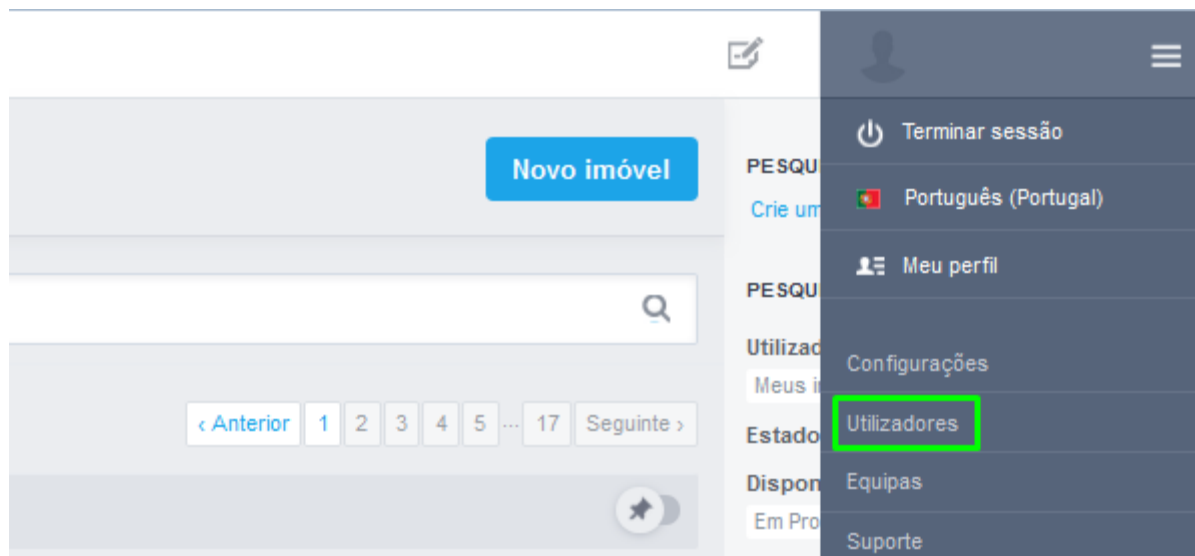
Novo imóvel

‹ Anterior 1 2 3 4 5 ... 17 Seguinte ›

PESQU
Crie um

PESQU
Utilizad
Meus i
Estado
Dispon
Em Pro

Terminar sessão
Português (Portugal)
Meu perfil
Configurações
Utilizadores
Equipas
Suporte